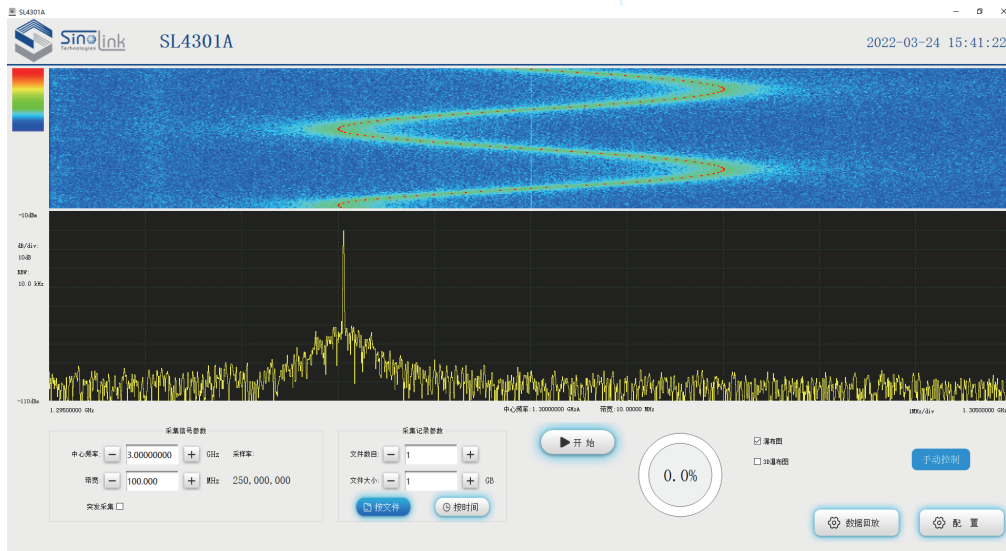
SL4301A

Sinolink Technologies

SL4301A

2022-03-24 15:41:22

-10dBm

dB/div:
10dB
RBW:
10.0 kHz

-110dBm

1.29500000 GHz

中心频率: 1.30000000 GHzA 带宽: 10.00000 MHz

1MHz/div 1.30500000 GHz

采集信号参数

中心频率: − 3.00000000 + GHz 采样率:

带宽: − 100.000 + MHz 250,000,000

突发采集 ☐

采集记录参数

文件数目: − 1 +

文件大小: − 1 + GB

按文件 按时间

▶ 开 始

0.0%

☑ 瀑布图

☐ 3D瀑布图

手动控制

数据回放

配 置